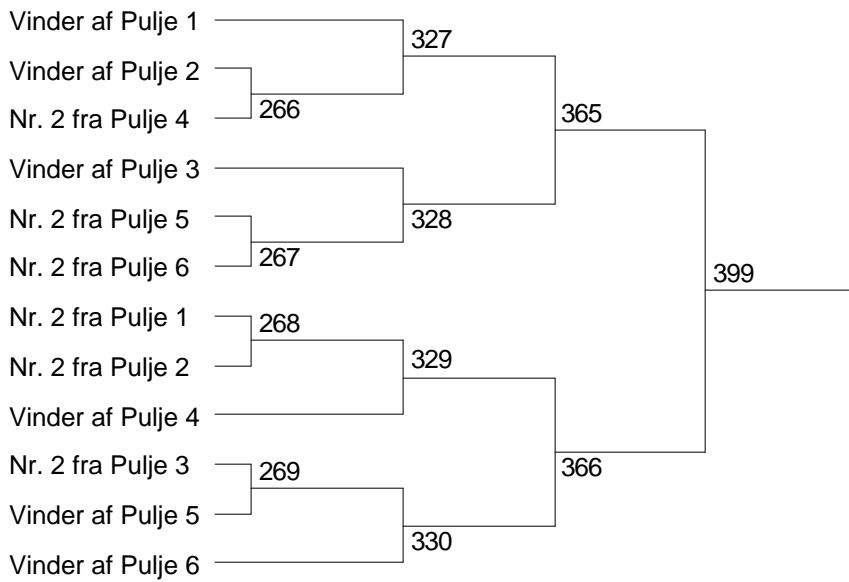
Vinder af Pulje 1
327
Vinder af Pulje 2
Nr. 2 fra Pulje 4
266
365
Vinder af Pulje 3
Nr. 2 fra Pulje 5
328
Nr. 2 fra Pulje 6
267
399
Nr. 2 fra Pulje 1
268
Nr. 2 fra Pulje 2
329
Vinder af Pulje 4
Nr. 2 fra Pulje 3
269
366
Vinder af Pulje 5
Vinder af Pulje 6
330